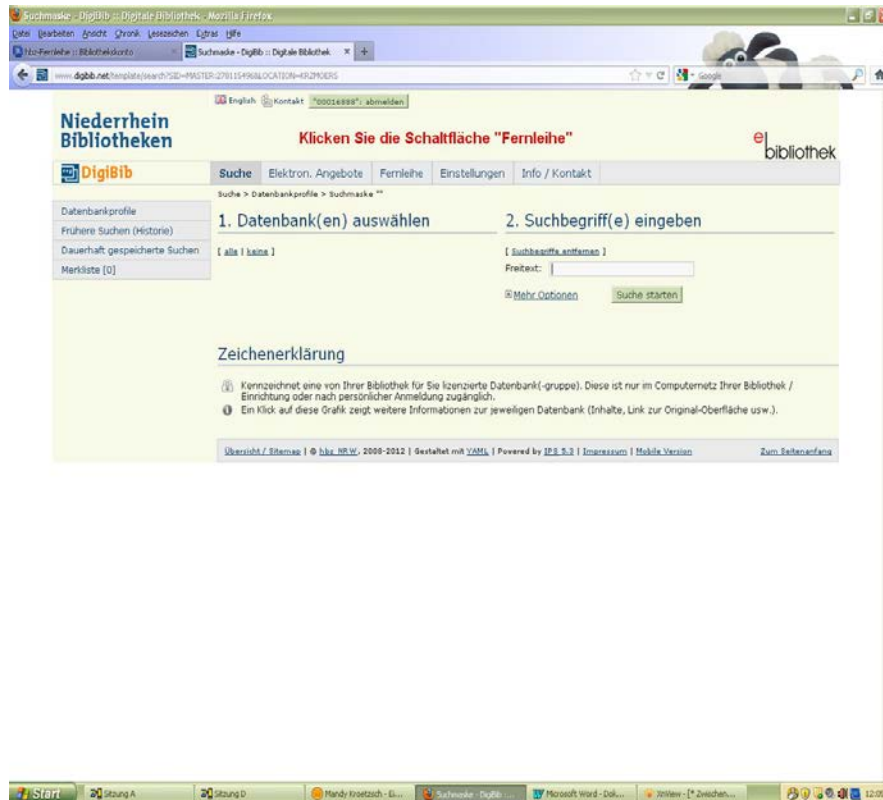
Suchmaske - DigiBib :: Digitale Bibliothek - Mozilla Firefox
Datei Bearbeiten Ansicht Chronik Lesezeichen Extras Hilfe
hbz-Fernleihe :: Bibliothekskonto
Suchmaske - DigiBib :: Digitale Bibliothek
www.digibib.net/template/search?SID=MASTER:27811549&LOCATION=KR2MOERS

English Kontakt "00016898": abmelden

Niederrhein Bibliotheken

Klicken Sie die Schaltfläche "Fernleihe"

e bibliothek

DigiBib

Suche | Elektron. Angebote | Fernleihe | Einstellungen | Info / Kontakt

Suche > Datenbankprofile > Suchmaske

Datenbankprofile
Frühere Suchen (Historie)
Dauerhaft gespeicherte Suchen
Merkliste [0]

1. Datenbank(en) auswählen

[ alle | keine ]

2. Suchbegriff(e) eingeben

[ Suchbegriffe entfernen ]
Freitext:

Mehr Optionen
Suche starten

Zeichenerklärung

Kennzeichnet eine von Ihrer Bibliothek für Sie lizenzierte Datenbank(-gruppe). Diese ist nur im Computernetz Ihrer Bibliothek / Einrichtung oder nach persönlicher Anmeldung zugänglich.
Ein Klick auf diese Grafik zeigt weitere Informationen zur jeweiligen Datenbank (Inhalte, Link zur Original-Oberfläche usw.).

Übersicht / Sitemap | © hbz NRW, 2008-2012 | Gestaltet mit YAML | Powered by IPS 5.3 | Impressum | Mobile Version
Zum Seitenanfang

Start
Sitzung A
Sitzung D
Mandy Kroetzsch - Ei...
Suchmaske - DigiBib ...
Microsoft Word - Dok...
XnView - [* Zwischen...
12:0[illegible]